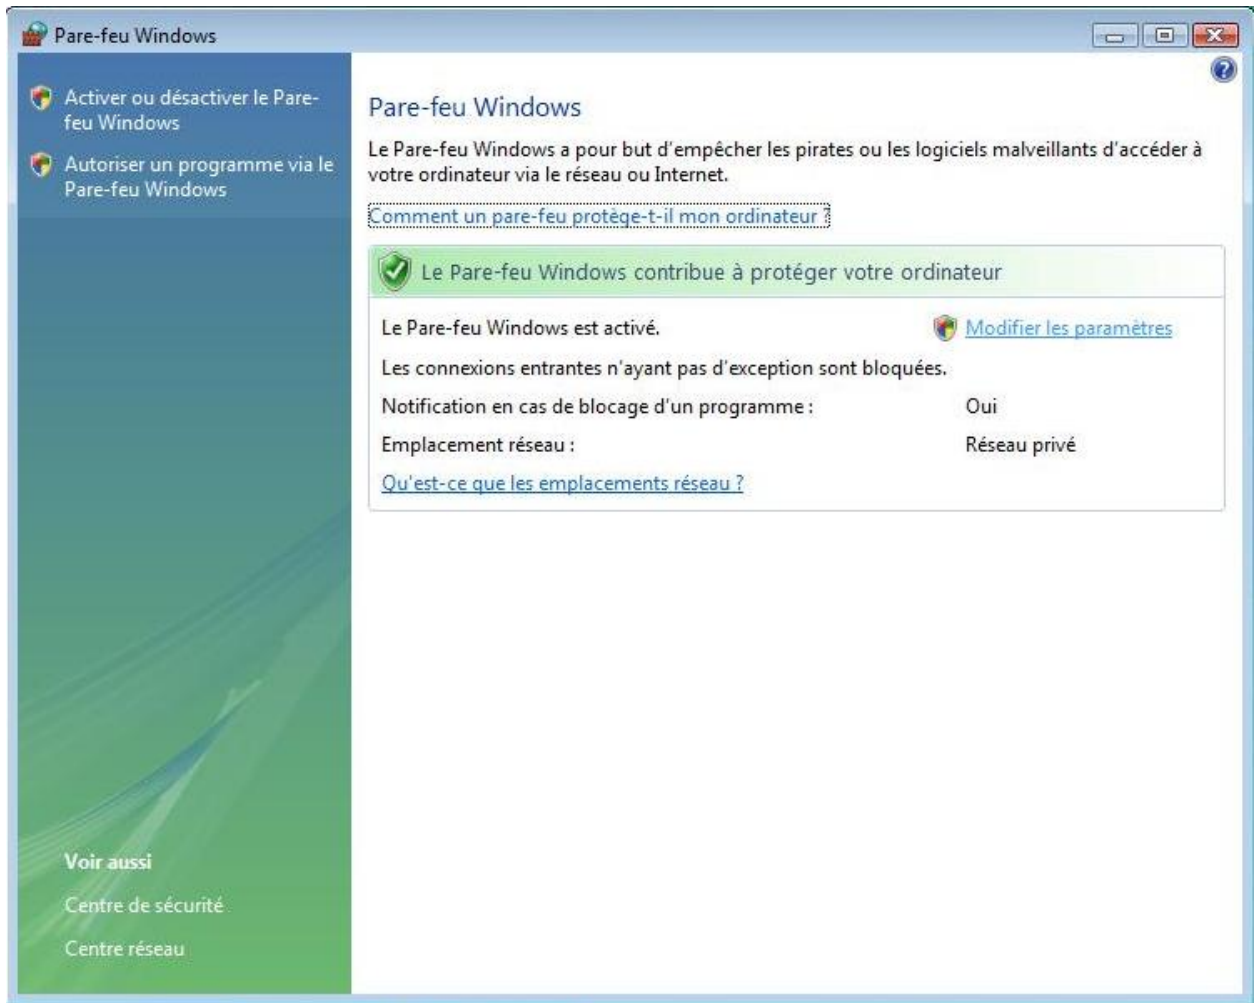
Pare-feu Windows

Activer ou désactiver le Pare-feu Windows

Autoriser un programme via le Pare-feu Windows

Voir aussi

Centre de sécurité

Centre réseau

Pare-feu Windows

Le Pare-feu Windows a pour but d'empêcher les pirates ou les logiciels malveillants d'accéder à votre ordinateur via le réseau ou Internet.

Comment un pare-feu protège-t-il mon ordinateur ?

Le Pare-feu Windows contribue à protéger votre ordinateur

Le Pare-feu Windows est activé.

Modifier les paramètres

Les connexions entrantes n'ayant pas d'exception sont bloquées.

Notification en cas de blocage d'un programme : Oui

Emplacement réseau : Réseau privé

Qu'est-ce que les emplacements réseau ?